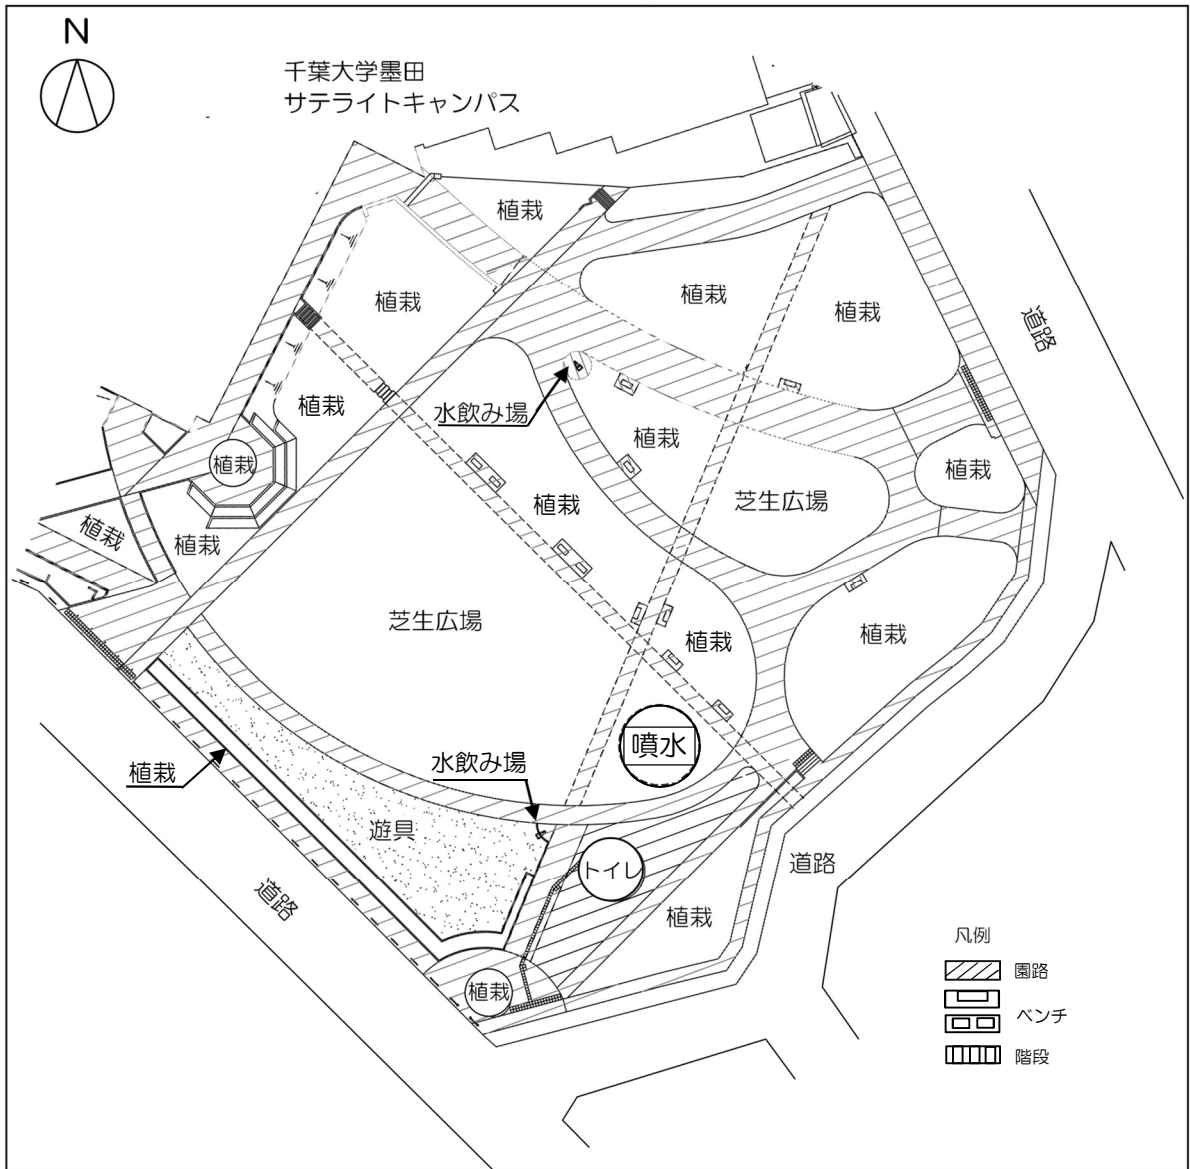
N

千葉大学墨田
サテライトキャンパス

植栽

植栽

植栽

植栽

道路

植栽

水飲み場

植栽

植栽

植栽

植栽

芝生広場

植栽

植栽

植栽

芝生広場

植栽

植栽

噴水

植栽

水飲み場

遊具

トイレ

道路

植栽

道路

植栽

凡例
園路
ベンチ
階段